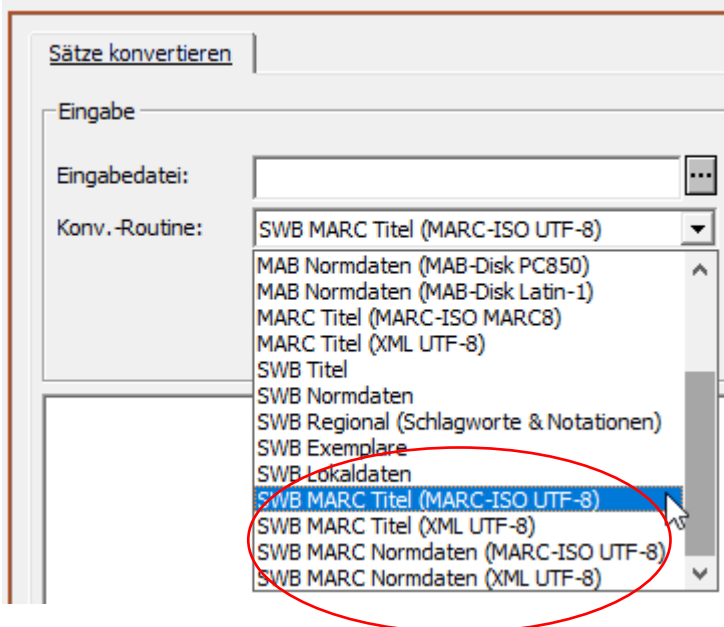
Sätze konvertieren

Eingabe

Eingabedatei:

...

Konv.-Routine:

SWB MARC Titel (MARC-ISO UTF-8)

MAB Normdaten (MAB-Disk PC850)
MAB Normdaten (MAB-Disk Latin-1)
MARC Titel (MARC-ISO MARC8)
MARC Titel (XML UTF-8)
SWB Titel
SWB Normdaten
SWB Regional (Schlagworte & Notationen)
SWB Exemplare
SWB Lokaldaten
SWB MARC Titel (MARC-ISO UTF-8)
SWB MARC Titel (XML UTF-8)
SWB MARC Normdaten (MARC-ISO UTF-8)
SWB MARC Normdaten (XML UTF-8)